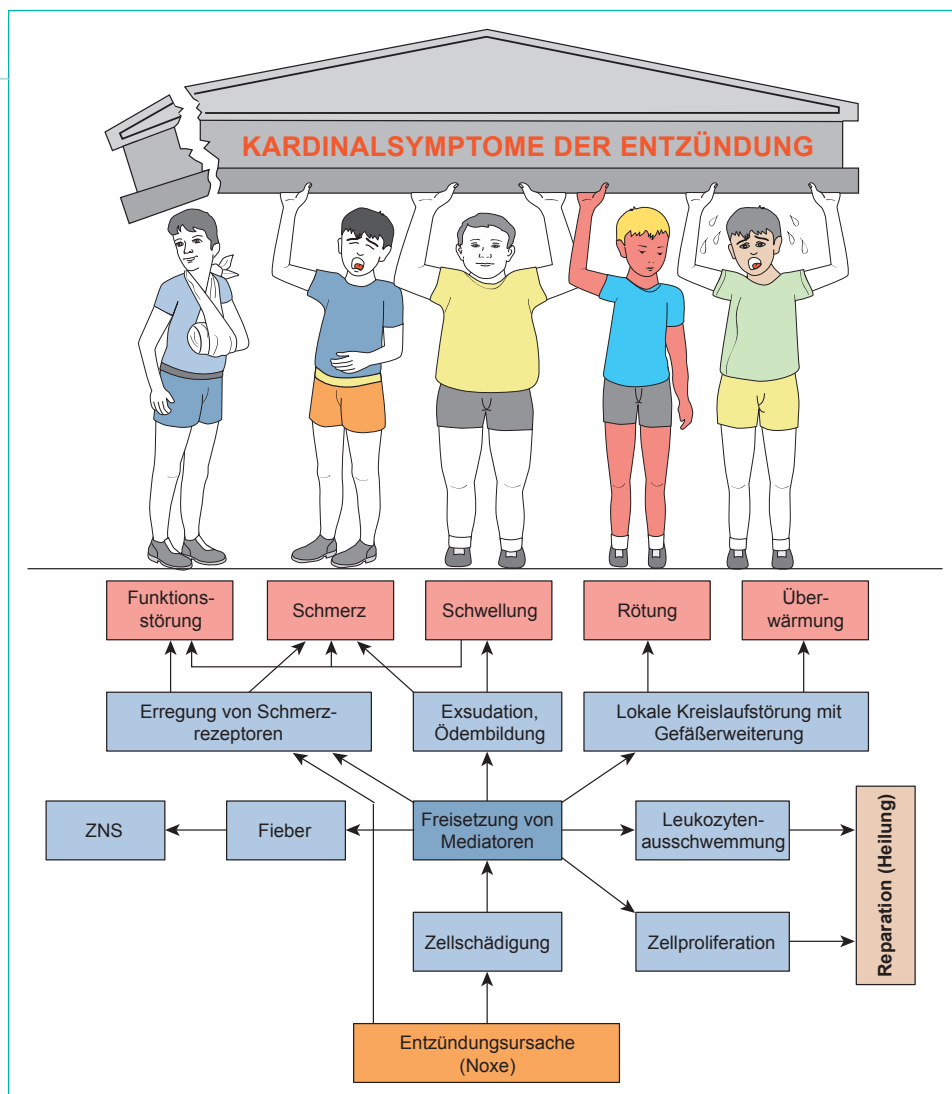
KARDINALSYMPTOME DER ENTZÜNDUNG

Funktionsstörung

Schmerz

Schwellung

Rötung

Überwärmung

Erregung von Schmerzrezeptoren

Exsudation, Ödembildung

Lokale Kreislaufstörung mit Gefäßerweiterung

ZNS

Fieber

Freisetzung von Mediatoren

Leukozytenausschwemmung

Reparation (Heilung)

Zellschädigung

Zellproliferation

Entzündungsursache (Noxe)